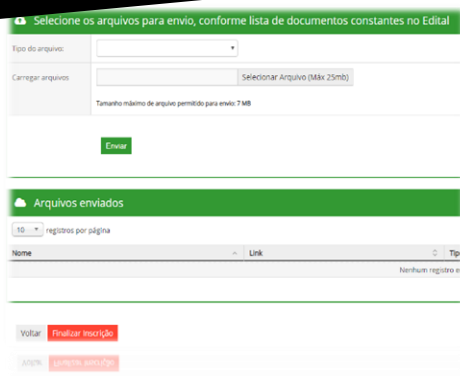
Selecione os arquivos para envio, conforme lista de documentos constantes no Edital

Tipo do arquivo:

Carregar arquivos

Selecionar Arquivo (Máx 25mb)

Tamanho máximo de arquivo permitido para envio: 7 MB

Enviar

Arquivos enviados

10 registros por página

| Nome | Link | Tip |
|---|---|---|
| | | Nenhum registro e |

Voltar Finalizar inscrição